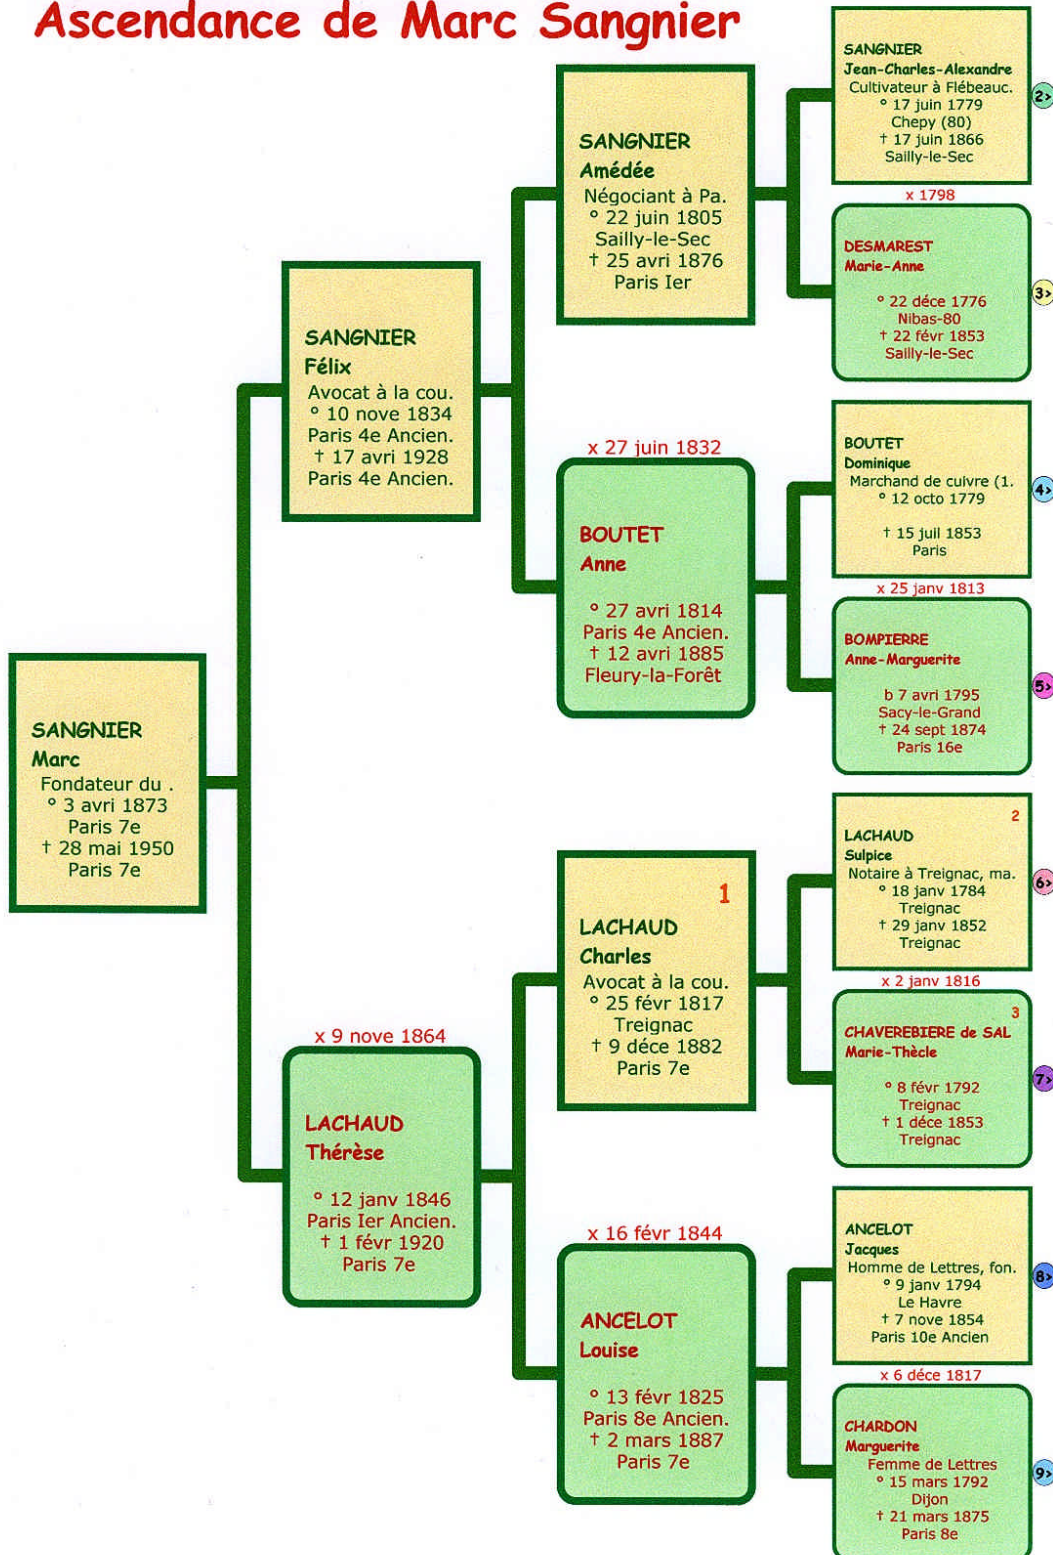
Ascendance de Marc Sangnier

SANGNIER
Marc
Fondateur du .
° 3 avri 1873
Paris 7e
† 28 mai 1950
Paris 7e

SANGNIER
Félix
Avocat à la cou.
° 10 nove 1834
Paris 4e Ancien.
† 17 avri 1928
Paris 4e Ancien.

x 9 nove 1864

LACHAUD
Thérèse
° 12 janv 1846
Paris Ier Ancien.
† 1 févr 1920
Paris 7e

SANGNIER
Amédée
Négociant à Pa.
° 22 juin 1805
Sailly-le-Sec
† 25 avri 1876
Paris Ier

x 27 juin 1832

BOUTET
Anne
° 27 avri 1814
Paris 4e Ancien.
† 12 avri 1885
Fleury-la-Forêt

1
LACHAUD
Charles
Avocat à la cou.
° 25 févr 1817
Treignac
† 9 déce 1882
Paris 7e

x 16 févr 1844

ANCELOT
Louise
° 13 févr 1825
Paris 8e Ancien.
† 2 mars 1887
Paris 7e

SANGNIER
Jean-Charles-Alexandre
Cultivateur à Flébeauc.
° 17 juin 1779
Chepy (80)
† 17 juin 1866
Sailly-le-Sec

2>

x 1798

DESMAREST
Marie-Anne
° 22 déce 1776
Nibas-80
† 22 févr 1853
Sailly-le-Sec

3>

BOUTET
Dominique
Marchand de cuivre (1.
° 12 octo 1779
† 15 juil 1853
Paris

4>

x 25 janv 1813

BOMPIERRE
Anne-Marguerite
b 7 avri 1795
Sacy-le-Grand
† 24 sept 1874
Paris 16e

5>

2
LACHAUD
Sulpice
Notaire à Treignac, ma.
° 18 janv 1784
Treignac
† 29 janv 1852
Treignac

6>

x 2 janv 1816

3
CHAVEREBIERE de SAL
Marie-Thècle
° 8 févr 1792
Treignac
† 1 déce 1853
Treignac

7>

ANCELOT
Jacques
Homme de Lettres, fon.
° 9 janv 1794
Le Havre
† 7 nove 1854
Paris 10e Ancien

8>

x 6 déce 1817

CHARDON
Marguerite
Femme de Lettres
° 15 mars 1792
Dijon
† 21 mars 1875
Paris 8e

9>